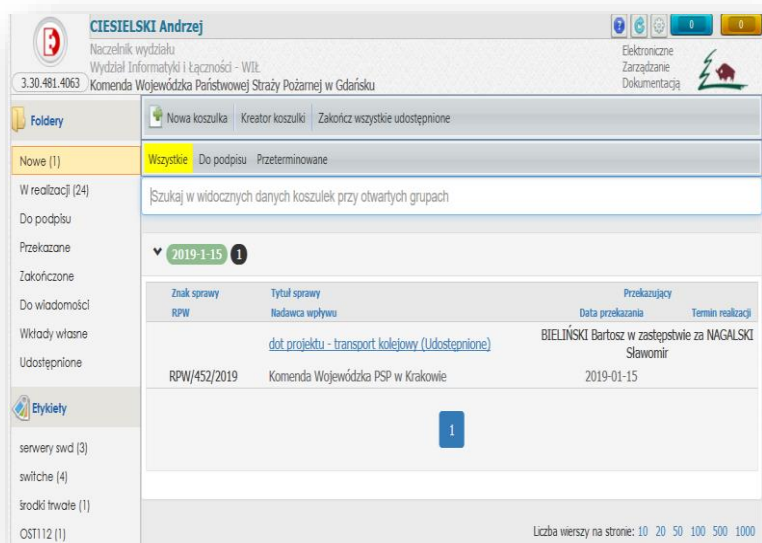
CIESIELSKI Andrzej
Naczelnik wydziału
Wydział Informatyki i Łączności - WIŁ
3.30.481.4063 Komenda Wojewódzka Państwowej Straży Pożarnej w Gdańsku

0 0

Elektroniczne
Zarządzanie
Dokumentacją

Foldery

Nowe (1)
W realizacji (24)
Do podpisu
Przekazane
Zakończone
Do wiadomości
Wkłady własne
Udostępnione

Etykiety

serwery swd (3)
switche (4)
środki trwałe (1)
OST112 (1)

Nowa koszulka Kreator koszulki Zakończ wszystkie udostępnione

Wszystkie Do podpisu Przeterminowane

Szukaj w widocznych danych koszulek przy otwartych grupach

2019-1-15 1

| Znak sprawy<br>RPW | Tytuł sprawy<br>Nadawca wpływu | Przekazujący<br>Data przekazania | Termin realizacji |
|---|---|---|---|
| RPW/452/2019 | dot projektu - transport kolejowy (Udostępnione)<br>Komenda Wojewódzka PSP w Krakowie | BIELIŃSKI Bartosz w zastępstwie za NAGALSKI Sławomir<br>2019-01-15 | |

1

Liczba wierszy na stronie: 10 20 50 100 500 1000